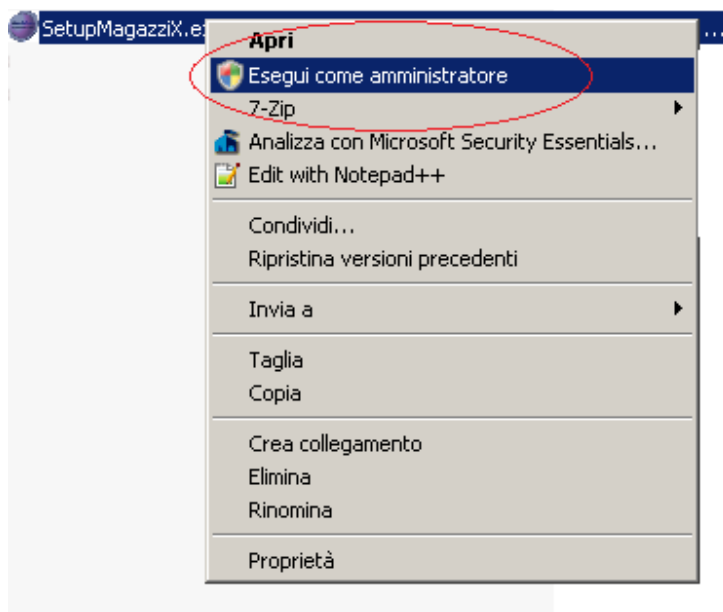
SetupMagazziX.e

Apri
Esegui come amministratore
7-Zip
Analizza con Microsoft Security Essentials...
Edit with Notepad++

Condividi...
Ripristina versioni precedenti

Invia a

Taglia
Copia

Crea collegamento
Elimina
Rinomina

Proprietà